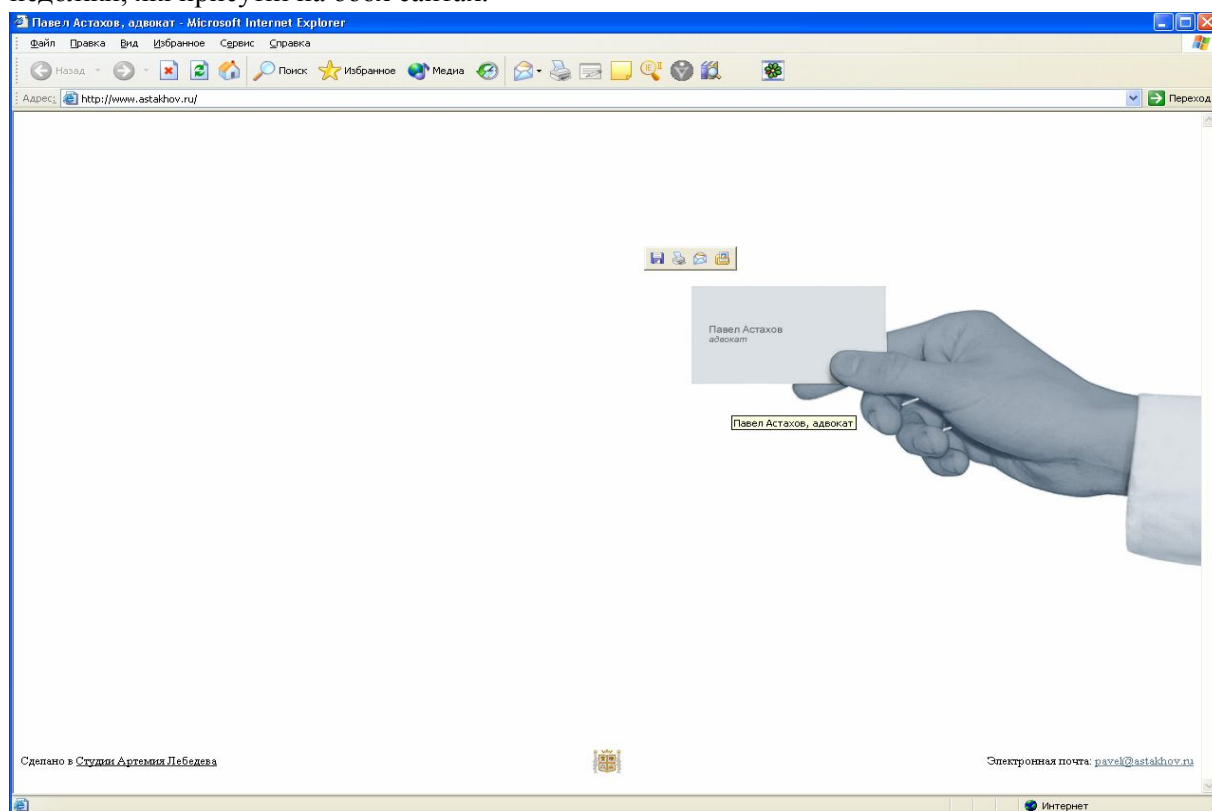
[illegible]

Павел Астахов, адвокат - Microsoft Internet Explorer

Файл Правка Вид Избранное Сервис Справка

Назад Поиск Избранное Медиа

Адрес: http://www.astakhov.ru/

Переход

Павел Астахов
адвокат

Павел Астахов, адвокат

Сделано в Студии Артемия Лебедева

Электронная почта: pavel@astakhov.ru

Интернет